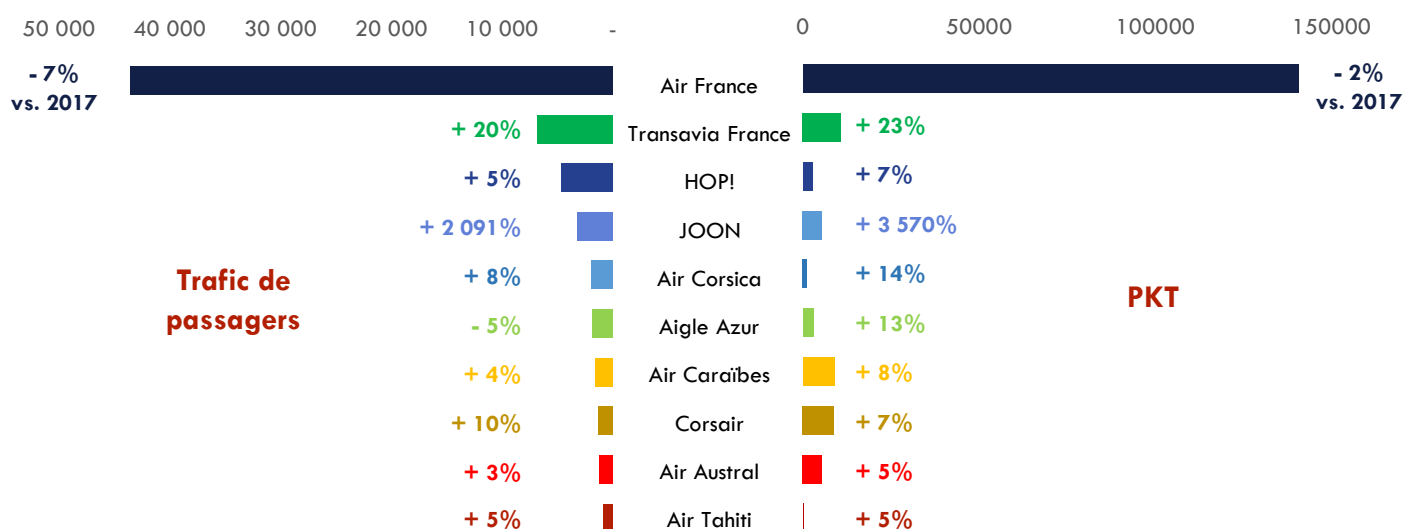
50 000 40 000 30 000 20 000 10 000 -

0 50000 100000 150000

- 7% vs. 2017

Air France

- 2% vs. 2017

+ 20% Transavia France + 23%

+ 5% HOP! + 7%

+ 2 091% JOON + 3 570%

Trafic de passagers

+ 8% Air Corsica + 14%

PKT

- 5% Aigle Azur + 13%

+ 4% Air Caraïbes + 8%

+ 10% Corsair + 7%

+ 3% Air Austral + 5%

+ 5% Air Tahiti + 5%